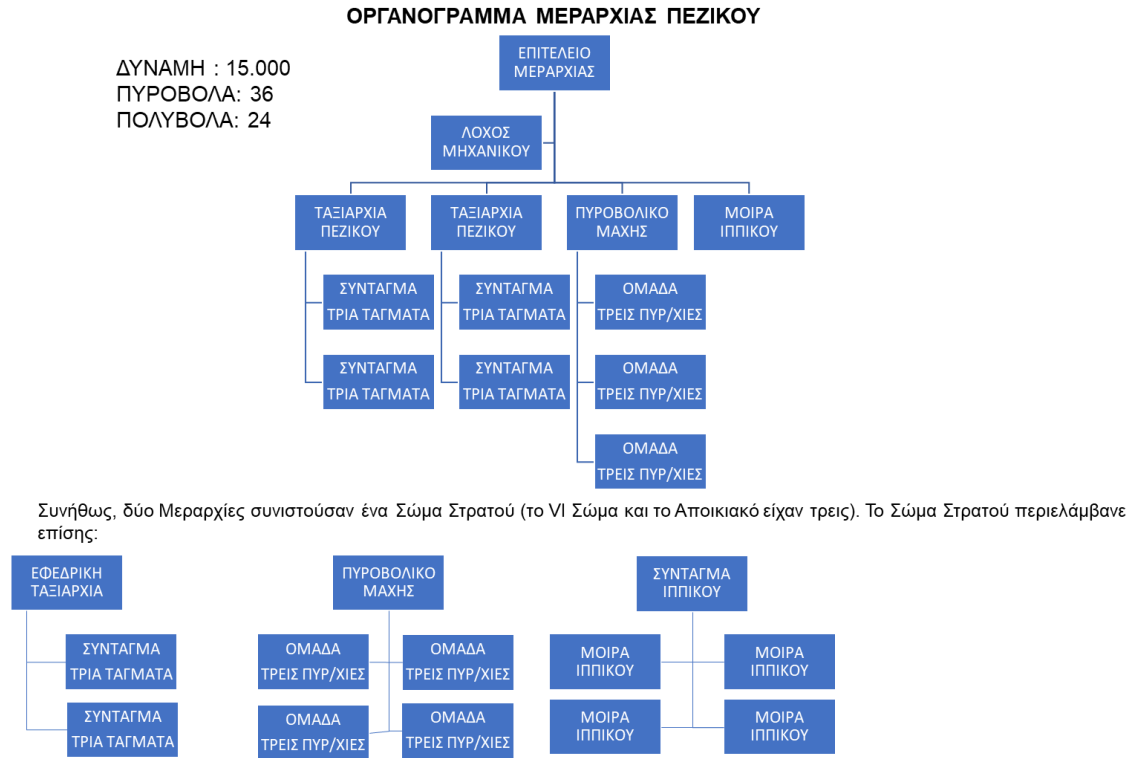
ΟΡΓΑΝΟΓΡΑΜΜΑ ΜΕΡΑΡΧΙΑΣ ΠΕΖΙΚΟΥ

ΔΥΝΑΜΗ : 15.000
ΠΥΡΟΒΟΛΑ: 36
ΠΟΛΥΒΟΛΑ: 24

ΕΠΙΤΕΛΕΙΟ ΜΕΡΑΡΧΙΑΣ

ΛΟΧΟΣ ΜΗΧΑΝΙΚΟΥ

ΤΑΞΙΑΡΧΙΑ ΠΕΖΙΚΟΥ

ΤΑΞΙΑΡΧΙΑ ΠΕΖΙΚΟΥ

ΠΥΡΟΒΟΛΙΚΟ ΜΑΧΗΣ

ΜΟΙΡΑ ΙΠΠΙΚΟΥ

ΣΥΝΤΑΓΜΑ ΤΡΙΑ ΤΑΓΜΑΤΑ

ΣΥΝΤΑΓΜΑ ΤΡΙΑ ΤΑΓΜΑΤΑ

ΣΥΝΤΑΓΜΑ ΤΡΙΑ ΤΑΓΜΑΤΑ

ΣΥΝΤΑΓΜΑ ΤΡΙΑ ΤΑΓΜΑΤΑ

ΟΜΑΔΑ ΤΡΕΙΣ ΠΥΡ/ΧΙΕΣ

ΟΜΑΔΑ ΤΡΕΙΣ ΠΥΡ/ΧΙΕΣ

ΟΜΑΔΑ ΤΡΕΙΣ ΠΥΡ/ΧΙΕΣ

Συνήθως, δύο Μεραρχίες συνιστούσαν ένα Σώμα Στρατού (το VI Σώμα και το Αποικιακό είχαν τρεις). Το Σώμα Στρατού περιελάμβανε επίσης:

ΕΦΕΔΡΙΚΗ ΤΑΞΙΑΡΧΙΑ

ΣΥΝΤΑΓΜΑ ΤΡΙΑ ΤΑΓΜΑΤΑ

ΣΥΝΤΑΓΜΑ ΤΡΙΑ ΤΑΓΜΑΤΑ

ΠΥΡΟΒΟΛΙΚΟ ΜΑΧΗΣ

ΟΜΑΔΑ ΤΡΕΙΣ ΠΥΡ/ΧΙΕΣ

ΟΜΑΔΑ ΤΡΕΙΣ ΠΥΡ/ΧΙΕΣ

ΟΜΑΔΑ ΤΡΕΙΣ ΠΥΡ/ΧΙΕΣ

ΟΜΑΔΑ ΤΡΕΙΣ ΠΥΡ/ΧΙΕΣ

ΣΥΝΤΑΓΜΑ ΙΠΠΙΚΟΥ

ΜΟΙΡΑ ΙΠΠΙΚΟΥ

ΜΟΙΡΑ ΙΠΠΙΚΟΥ

ΜΟΙΡΑ ΙΠΠΙΚΟΥ

ΜΟΙΡΑ ΙΠΠΙΚΟΥ